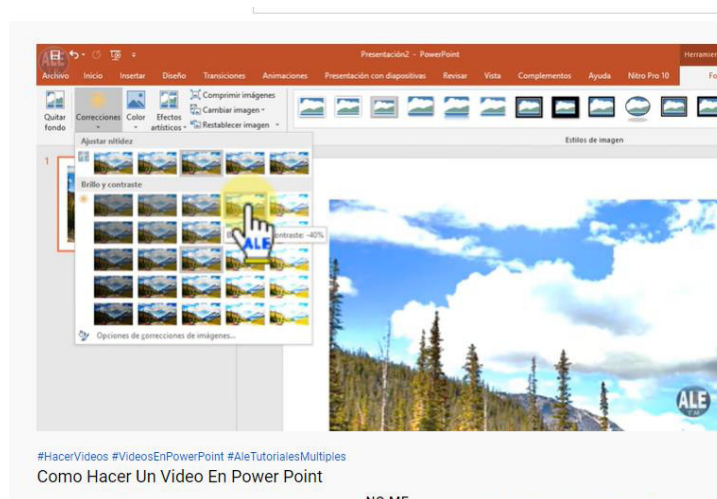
Presentación2 - PowerPoint

Herramie

Archivo Inicio Insertar Diseño Transiciones Animaciones Presentación con diapositivas Revisar Vista Complementos Ayuda Nitro Pro 10

Fo

Quitar fondo

Correcciones

Color

Efectos artísticos

Comprimir imágenes

Cambiar imagen

Restablecer imagen

Estilos de imagen

Ajustar nitidez

Brillo y contraste

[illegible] contraste: -40%

ALE

Opciones de correcciones de imágenes...

1

ALE

#HacerVideos #VideosEnPowerPoint #AleTutorialesMultiples

Como Hacer Un Video En Power Point

NO ME